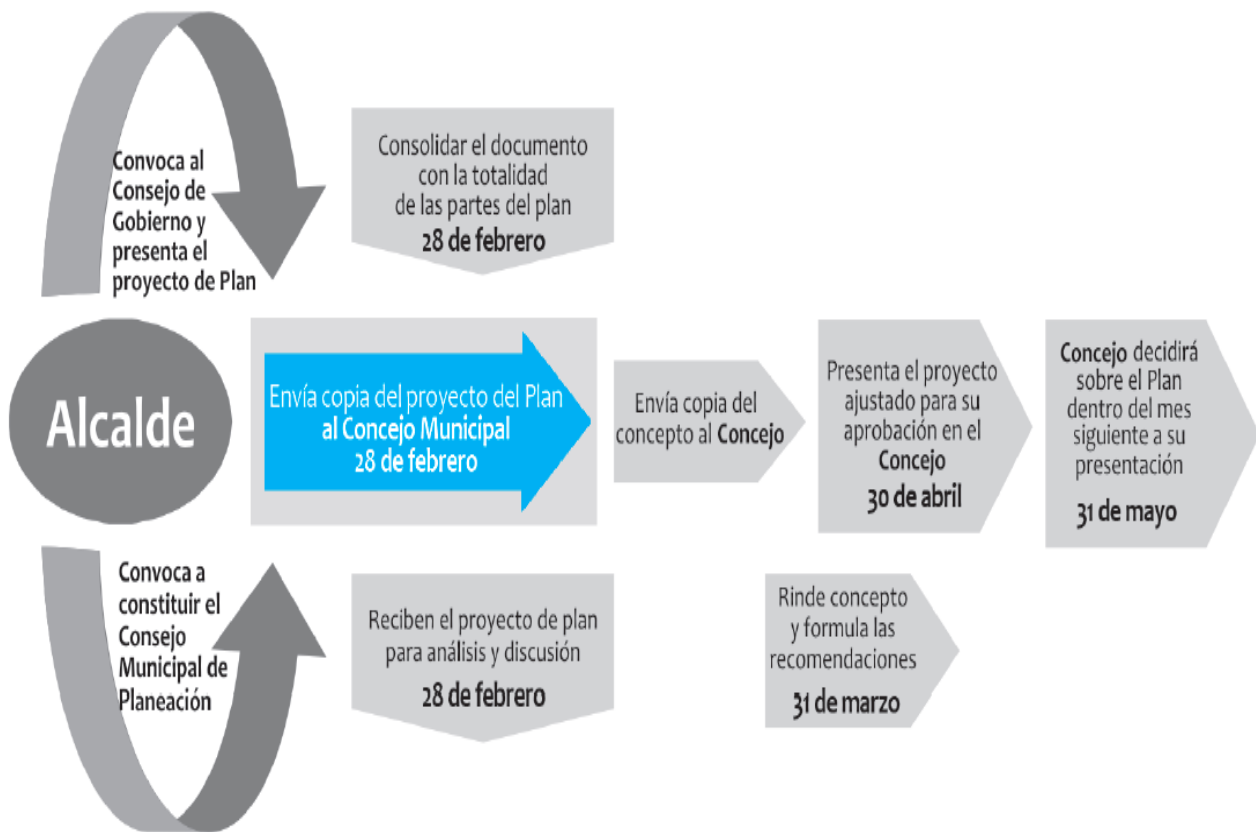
Convoca al Consejo de Gobierno y presenta el proyecto de Plan

Consolidar el documento con la totalidad de las partes del plan
28 de febrero

Alcalde

Envía copia del proyecto del Plan al Concejo Municipal
28 de febrero

Envía copia del concepto al Concejo

Presenta el proyecto ajustado para su aprobación en el Concejo
30 de abril

Concejo decidirá sobre el Plan dentro del mes siguiente a su presentación
31 de mayo

Convoca a constituir el Consejo Municipal de Planeación

Reciben el proyecto de plan para análisis y discusión
28 de febrero

Rinde concepto y formula las recomendaciones
31 de marzo